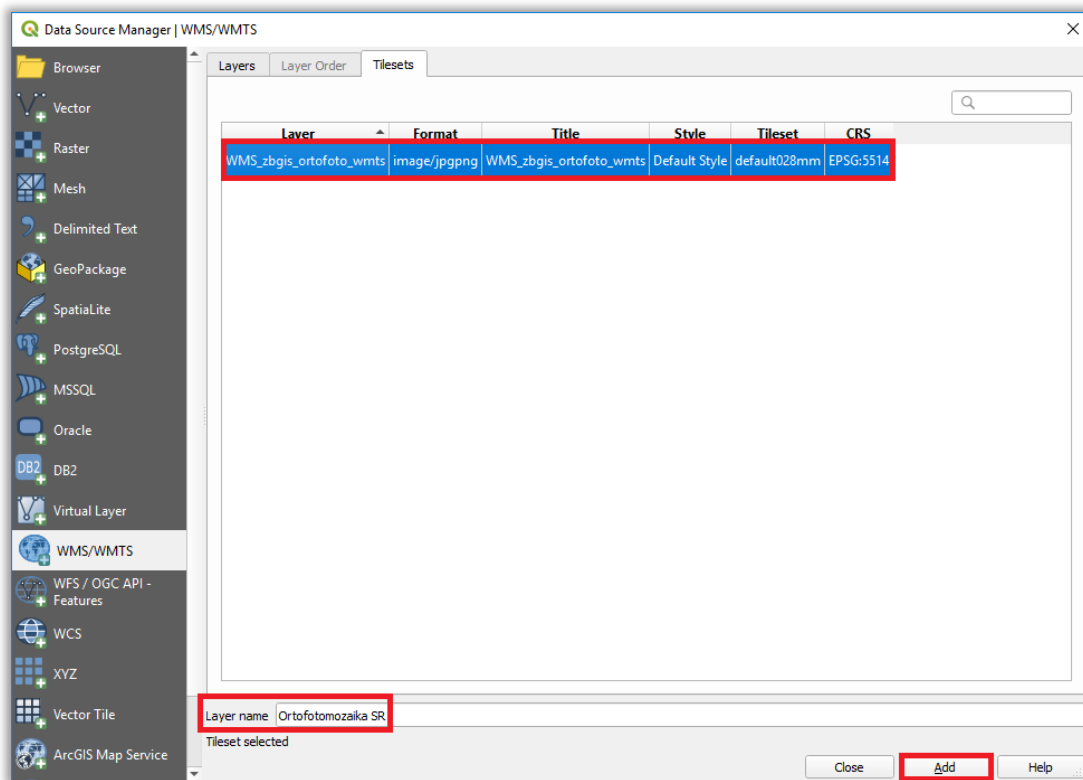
Data Source Manager | WMS/WMTS

Browser
Vector
Raster
Mesh
Delimited Text
GeoPackage
SpatiaLite
PostgreSQL
MSSQL
Oracle
DB2
Virtual Layer
WMS/WMTS
WFS / OGC API - Features
WCS
XYZ
Vector Tile
ArcGIS Map Service

Layers | Layer Order | Tilesets

| Layer | Format | Title | Style | Tileset | CRS |
|---|---|---|---|---|---|
| WMS_zbgis_ortofoto_wmts | image/jpgpng | WMS_zbgis_ortofoto_wmts | Default Style | default028mm | EPSG:5514 |

Layer name Ortofotomozaika SR

Tileset selected

Close
Add
Help